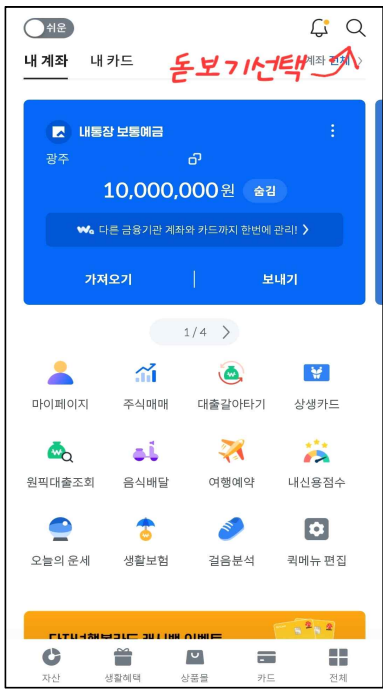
쉬운

내 계좌 내 카드

돋보기선택

계좌 전체 >

내통장 보통예금

광주

10,000,000원 숨김

다른 금융기관 계좌와 카드까지 한번에 관리! >

가져오기 보내기

1 / 4 >

마이페이지
주식매매
대출갈아타기
상생카드
원픽대출조회
음식배달
여행예약
내신용점수
오늘의 운세
생활보험
걸음분석
퀵메뉴 편집

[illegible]

자산 생활혜택 상품몰 카드 전체